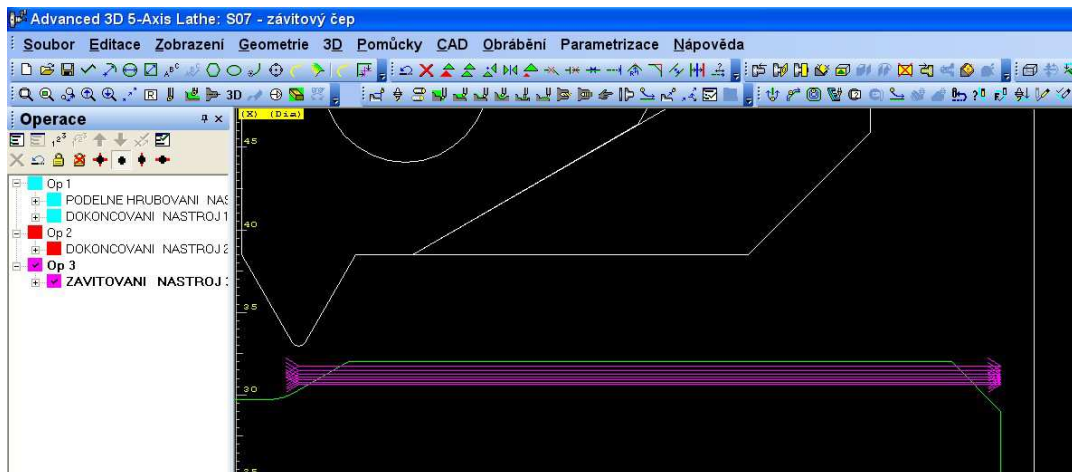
Advanced 3D 5-Axis Lathe: S07 - závitový čep

Soubor Editace Zobrazení Geometrie 3D Pomůcky CAD Obrábění Parametrizace Nápověda

Operace

Op 1
PODELNE HRUBOVANI NAS
DOKONCOVANI NASTROJ 1
Op 2
DOKONCOVANI NASTROJ 2
Op 3
ZAVITOVANI NASTROJ :

(X) (Dia)
45
40
35
30
25